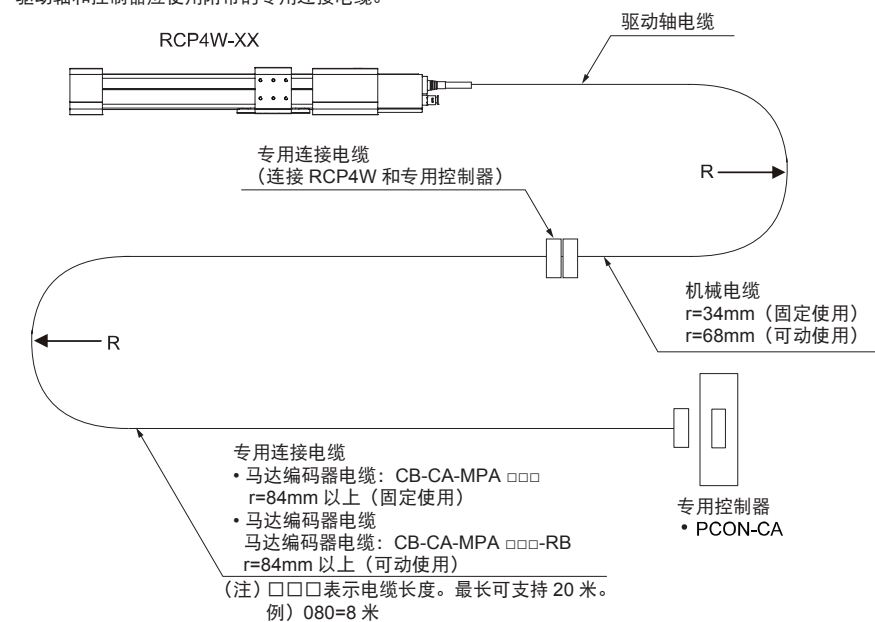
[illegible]

RCP4W-XX

驱动轴电缆

专用连接电缆
（连接 RCP4W 和专用控制器）

R

机械电缆
r=34mm（固定使用）
r=68mm（可动使用）

R

专用连接电缆
• 马达编码器电缆：CB-CA-MPA □□□
r=84mm 以上（固定使用）
• 马达编码器电缆
马达编码器电缆：CB-CA-MPA □□□-RB
r=84mm 以上（可动使用）

专用控制器
• PCON-CA

（注）□□□表示电缆长度。最长可支持 20 米。
例）080=8 米